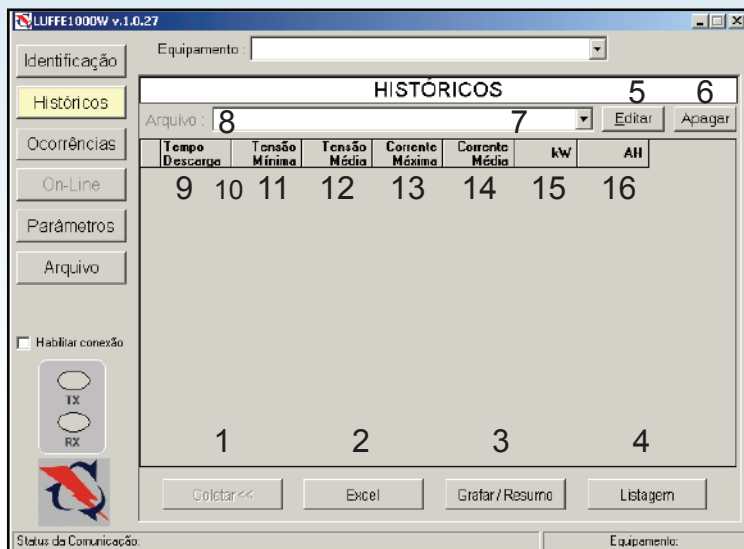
LUFFE1000W v.1.0.27

Identificação

Históricos

Ocorrências

On-Line

Parâmetros

Arquivo

Equipamento :

HISTÓRICOS

5 6

Arquivo : 8 7

Editar Apagar

| Tempo Descarga | | Tensão Mínima | Tensão Média | Corrente Máxima | Corrente Média | kW | AH |
|---|---|---|---|---|---|---|---|
| 9 | 10 | 11 | 12 | 13 | 14 | 15 | 16 |

Habilitar conexão

TX

RX

1 2 3 4

Coletar<< Excel Grafar / Resumo Listagem

Status da Comunicação: Equipamento: